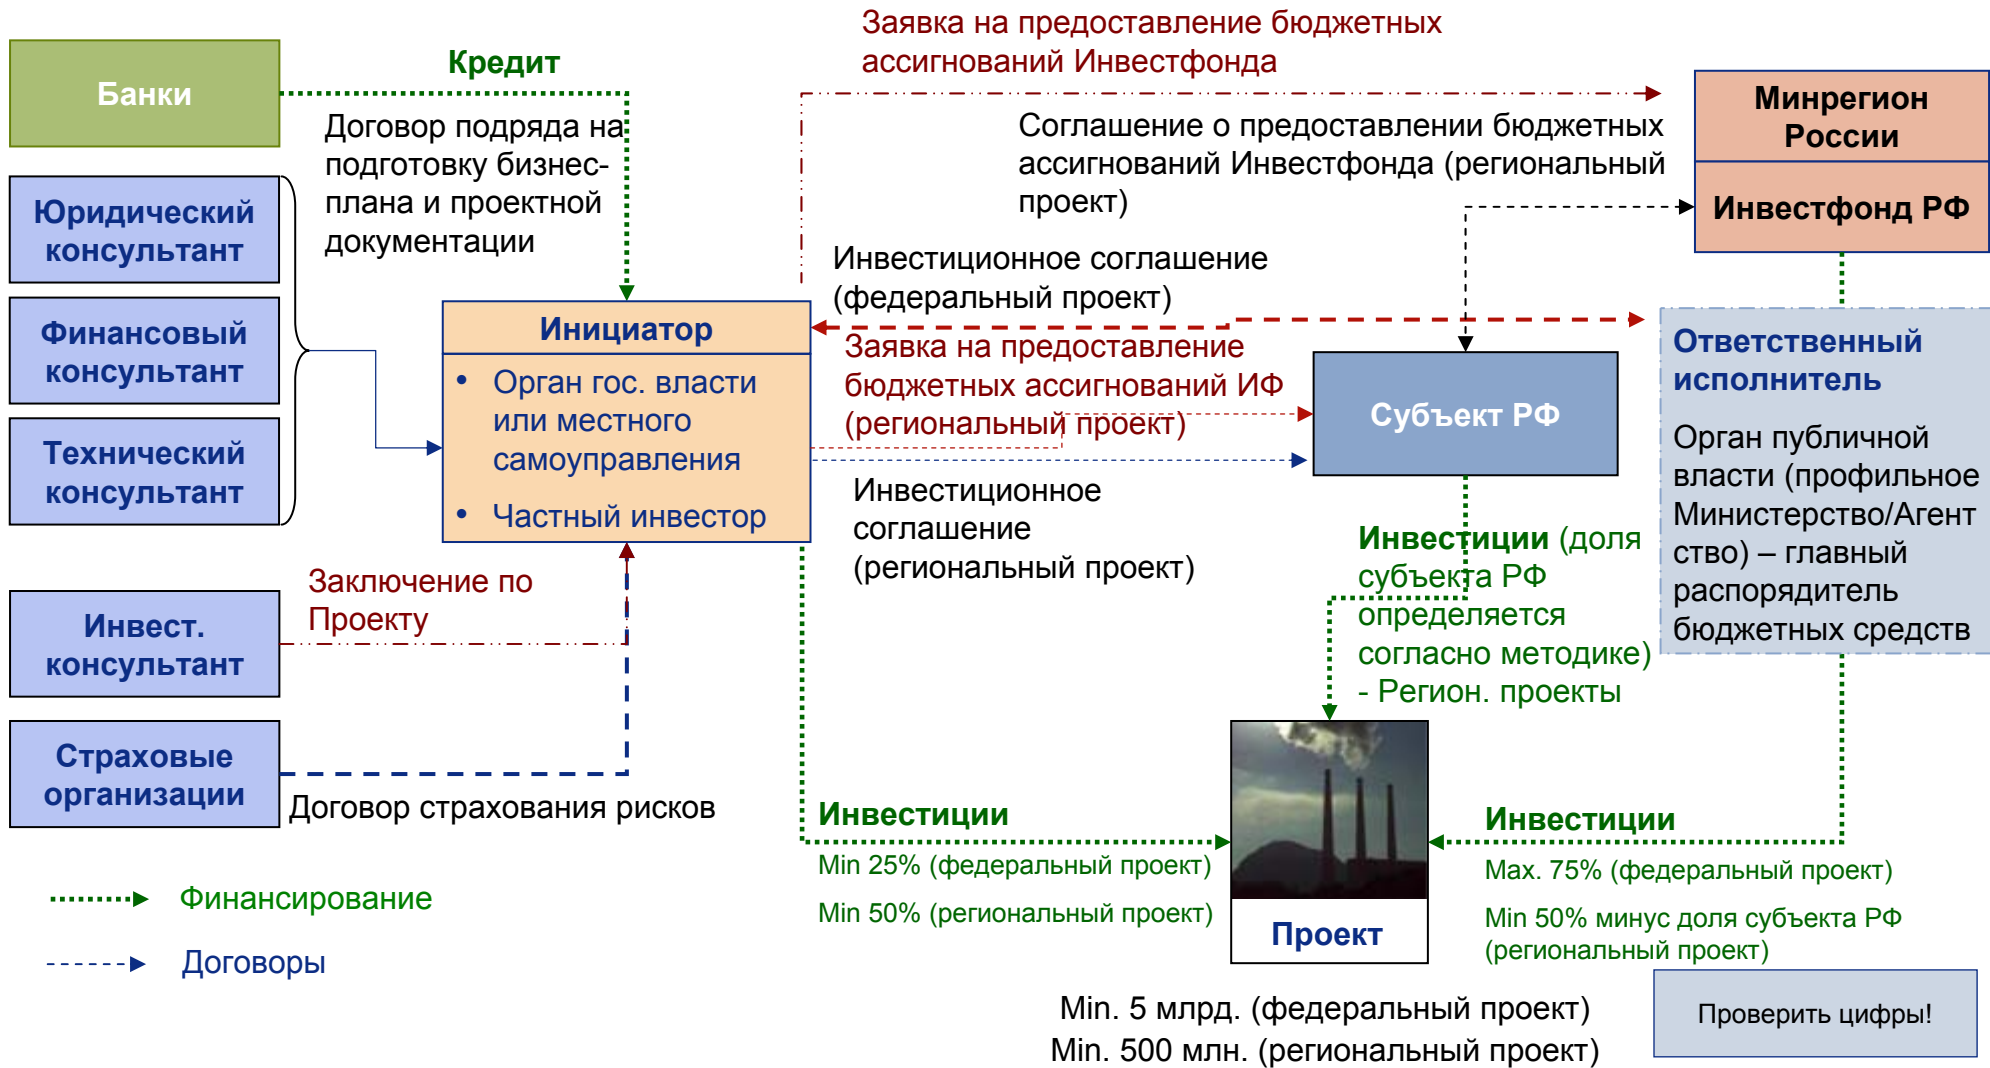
Банки

Кредит

Заявка на предоставление бюджетных ассигнований Инвестфонда

Минрегион России

Инвестфонд РФ

Договор подряда на подготовку бизнес-плана и проектной документации

Соглашение о предоставлении бюджетных ассигнований Инвестфонда (региональный проект)

Юридический консультант

Финансовый консультант

Технический консультант

Инвестиционное соглашение (федеральный проект)

Инициатор

• Орган гос. власти или местного самоуправления

• Частный инвестор

Заявка на предоставление бюджетных ассигнований ИФ (региональный проект)

Субъект РФ

Ответственный исполнитель

Орган публичной власти (профильное Министерство/Агентство) – главный распорядитель бюджетных средств

Инвестиционное соглашение (региональный проект)

Инвестиции (доля субъекта РФ определяется согласно методике) - Регион. проекты

Заключение по Проекту

Инвест. консультант

Страховые организации

Договор страхования рисков

Инвестиции

Min 25% (федеральный проект)

Min 50% (региональный проект)

Проект

Инвестиции

Max. 75% (федеральный проект)

Min 50% минус доля субъекта РФ (региональный проект)

Финансирование

Договоры

Min. 5 млрд. (федеральный проект)
Min. 500 млн. (региональный проект)

Проверить цифры!